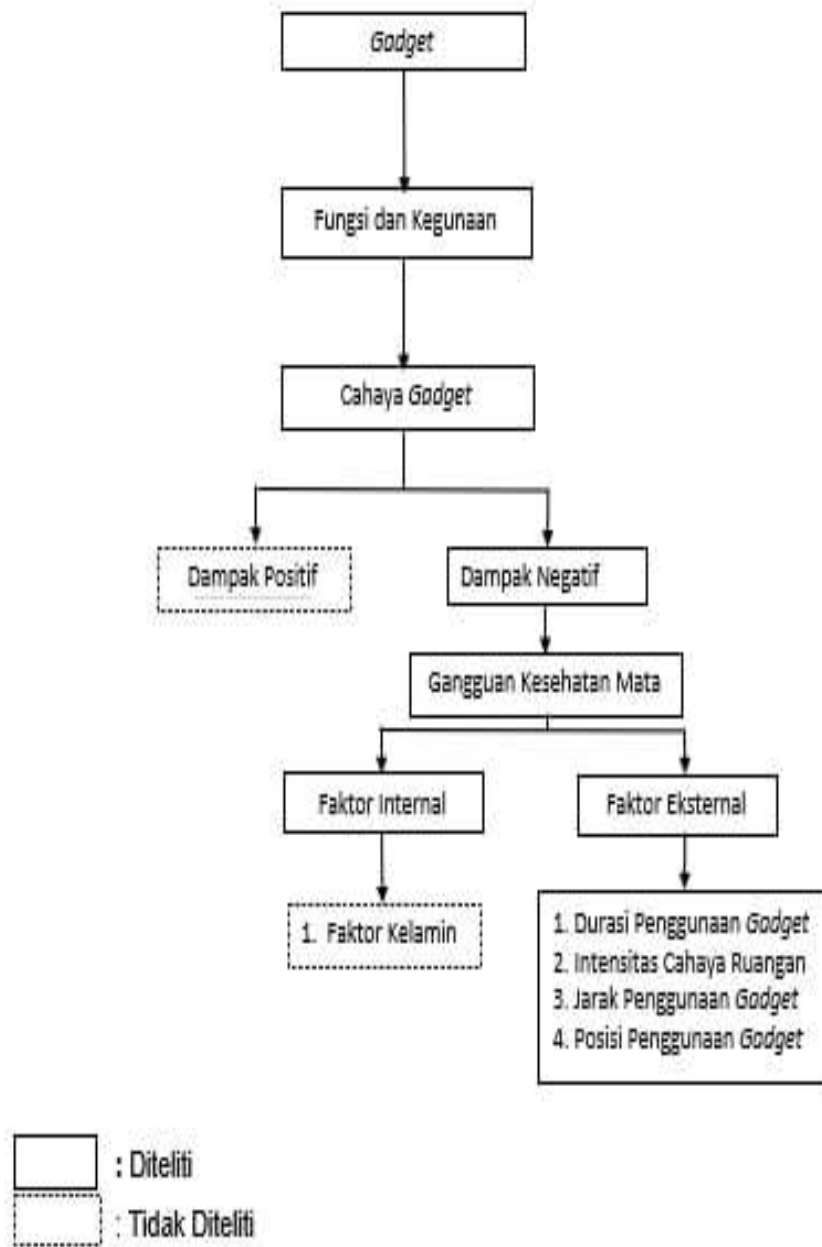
Gadget

Fungsi dan Kegunaan

Cahaya Gadget

Dampak Positif

Dampak Negatif

Gangguan Kesehatan Mata

Faktor Internal

Faktor Eksternal

1. Faktor Kelamin

1. Durasi Penggunaan Gadget
2. Intensitas Cahaya Ruangan
3. Jarak Penggunaan Gadget
4. Posisi Penggunaan Gadget

: Diteliti

: Tidak Diteliti